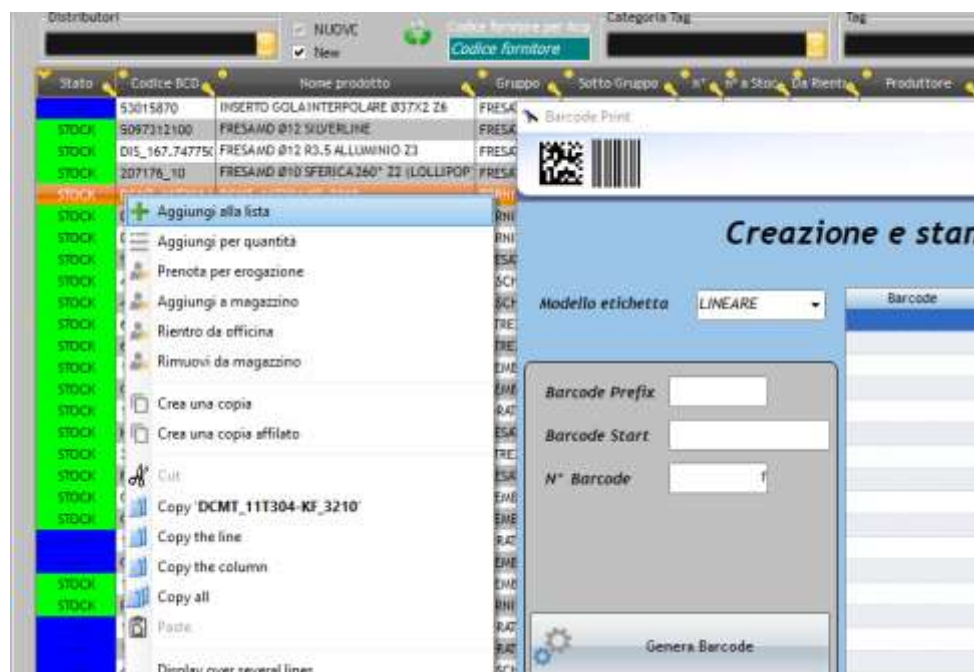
Distributori

NUOVC
New

Codice fornitore

Categoria Tag

Tag

| Stato | Codice BCD | Nome prodotto | Gruppo | Sotto Gruppo | N° | N° a Stoc | Da Rientr | Produttore |
|---|---|---|---|---|---|---|---|---|
| | 53015870 | INSERTO GOLA INTERPOLARE Ø37X2 Z6 | FRESA | | | | | |
| STOCK | 5097312100 | FRESAMD Ø12 SILVERLINE | FRESA | | | | | |
| STOCK | DIS_167.74775( | FRESAMD Ø12 R3.5 ALLUMINIO Z3 | FRESA | | | | | |
| STOCK | 207176_10 | FRESAMD Ø10 SFERICA260° Z2 (LOLLIPOP | FRESA | | | | | |
| STOCK | | | | | | | | |

Aggiungi alla lista
Aggiungi per quantità
Prenota per erogazione
Aggiungi a magazzino
Rientro da officina
Rimuovi da magazzino
Crea una copia
Crea una copia affilato
Cut
Copy 'DCMT_11T304-KF_3210'
Copy the line
Copy the column
Copy all
Paste
Display over several lines

Barcode Print

Creazione e stan

Modello etichetta LINEARE

Barcode

Barcode Prefix
Barcode Start
N° Barcode 1

Genera Barcode